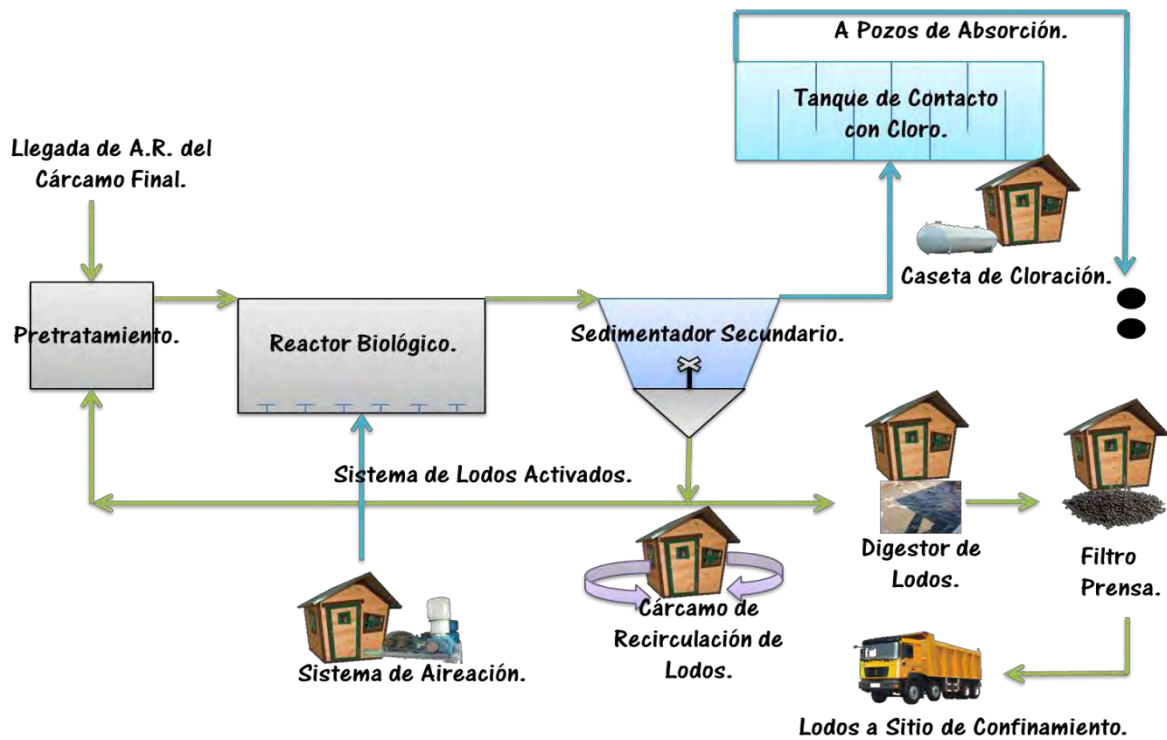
A Pozos de Absorción.

Tanque de Contacto con Cloro.

Llegada de A.R. del Cárcamo Final.

Caseta de Cloración.

Pretratamiento.

Reactor Biológico.

Sedimentador Secundario.

Sistema de Lodos Activados.

Digestor de Lodos.

Filtro Prensa.

Cárcamo de Recirculación de Lodos.

Sistema de Aireación.

Lodos a Sitio de Confinamiento.